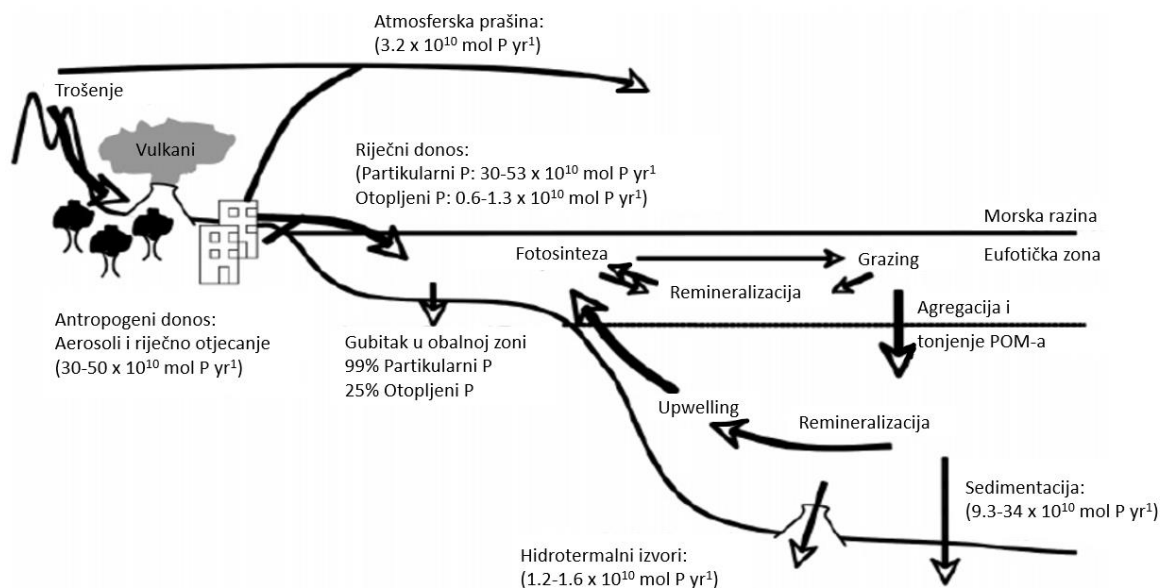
Atmosferska prašina:
(3.2 x $10^{10}$ mol P yr$^{1}$)

Trošenje

Vulkani

Riječni donos:
(Partikularni P: 30-53 x $10^{10}$ mol P yr$^{1}$
Otopljeni P: 0.6-1.3 x $10^{10}$ mol P yr$^{1}$)

Morska razina

Fotosinteza

Grazing

Eufotička zona

Remineralizacija

Agregacija i tonjenje POM-a

Antropogeni donos:
Aerosoli i riječno otjecanje
(30-50 x $10^{10}$ mol P yr$^{1}$)

Gubitak u obalnoj zoni
99% Partikularni P
25% Otopljeni P

Upwelling

Remineralizacija

Sedimentacija:
(9.3-34 x $10^{10}$ mol P yr$^{1}$)

Hidrotermalni izvori:
(1.2-1.6 x $10^{10}$ mol P yr$^{1}$)